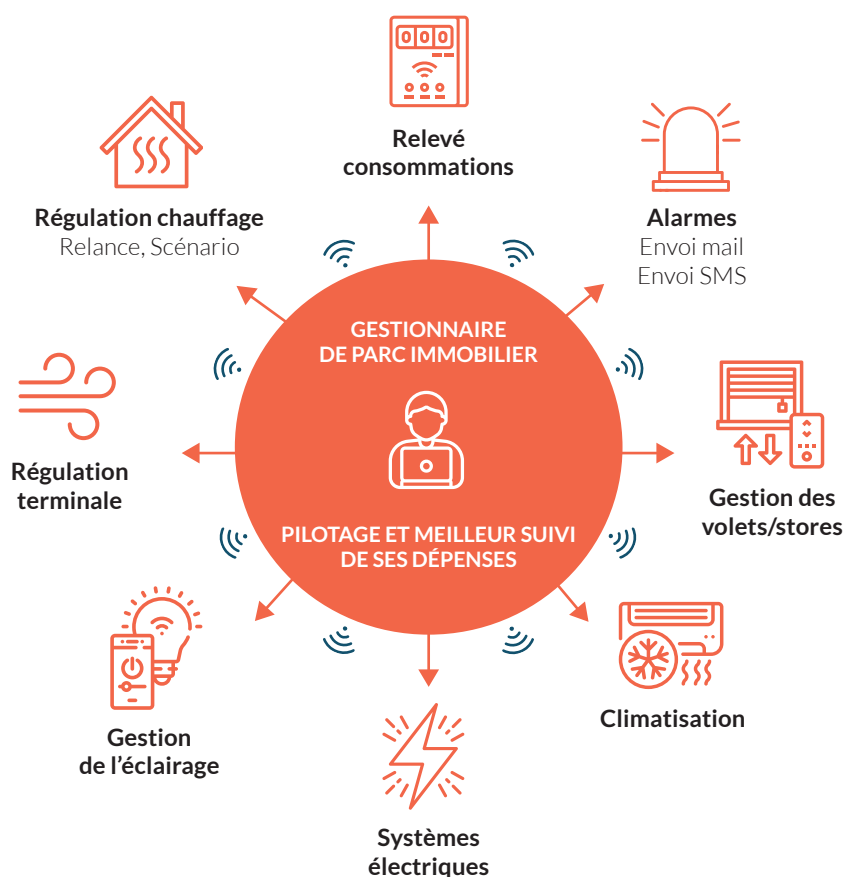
GESTIONNAIRE DE PARC IMMOBILIER

PILOTAGE ET MEILLEUR SUIVI DE SES DÉPENSES

Relevé consommations

Alarmes
Envoi mail
Envoi SMS

Gestion des volets/stores

Climatisation

Systèmes électriques

Gestion de l'éclairage

Régulation terminale

Régulation chauffage
Relance, Scénario